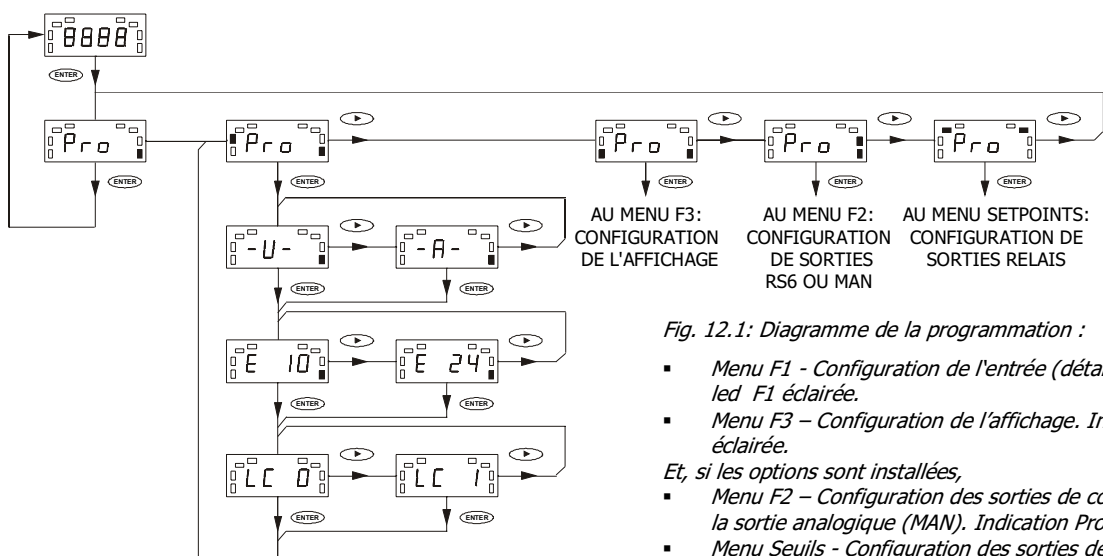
8888

ENTER

Pro

ENTER

Pro

ENTER

Pro

ENTER

AU MENU F3: CONFIGURATION DE L'AFFICHAGE

Pro

ENTER

AU MENU F2: CONFIGURATION DE SORTIES RS6 OU MAN

Pro

ENTER

AU MENU SETPOINTS: CONFIGURATION DE SORTIES RELAIS

-U-

-A-

ENTER

ENTER

E 10

E 24

ENTER

ENTER

LC 0

LC 1

ENTER

ENTER

Fig. 12.1: Diagramme de la programmation :

Menu F1 - Configuration de l'entrée (détai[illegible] led F1 éclairée.

Menu F3 – Configuration de l'affichage. In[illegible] éclairée.

Et, si les options sont installées,

Menu F2 – Configuration des sorties de co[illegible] la sortie analogique (MAN). Indication Pro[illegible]

Menu Seuils - Configuration des sorties de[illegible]